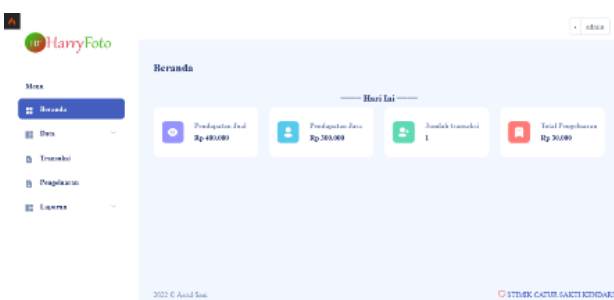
HarryFoto

admin

Menu

Beranda

Data

Transaksi

Pengeluaran

Laporan

Beranda

Hari Ini

Pendapatan Jual
Rp 400,000

Pendapatan Jasa
Rp 300,000

Jumlah transaksi
1

Total Pengeluaran
Rp 30,000

2022 © Asrul Saai

STMIK CATUR SAKTI KENDARI